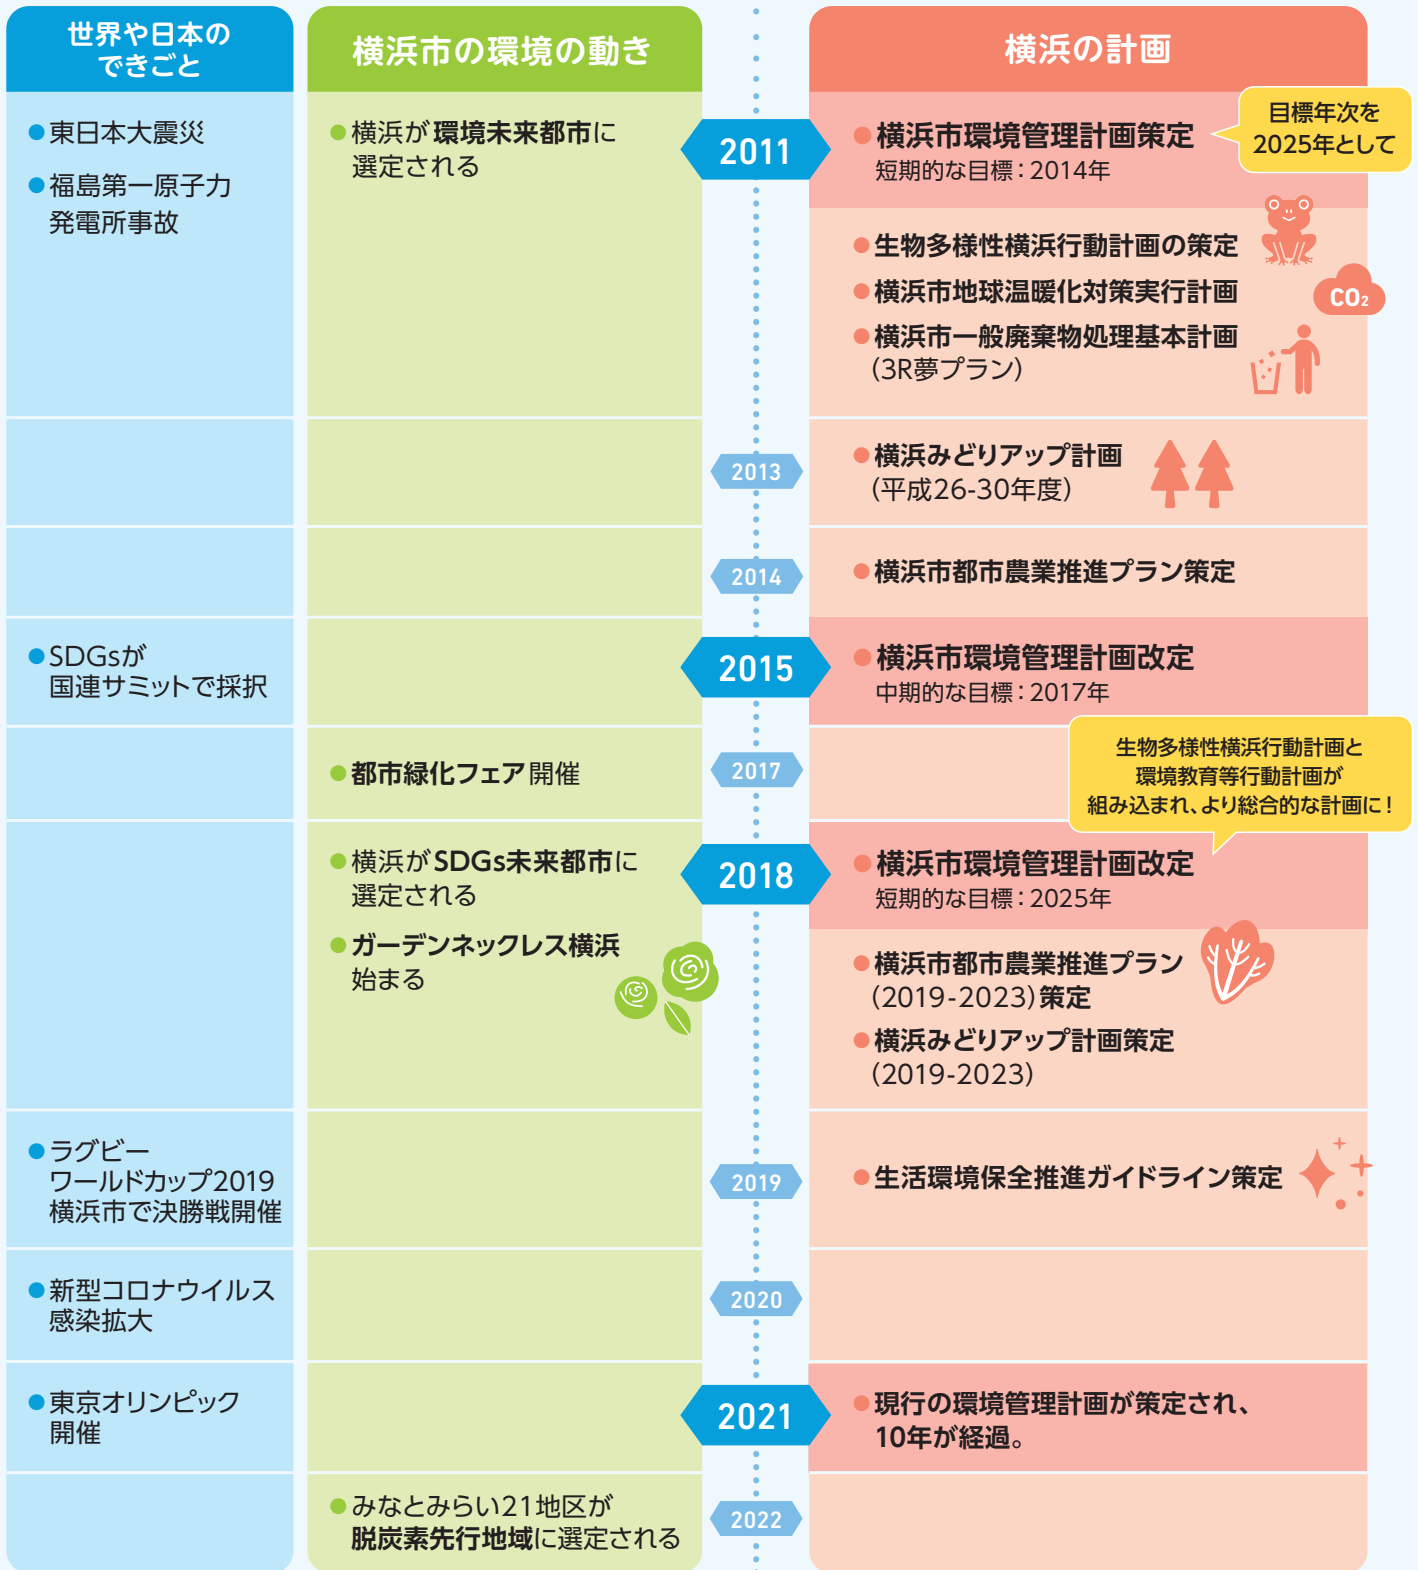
| 世界や日本のできごと | 横浜市の環境の動き | 年 | 横浜の計画 |
|---|---|---|---|
| ●東日本大震災 ●福島第一原子力発電所事故 | ●横浜が環境未来都市に選定される | 2011 | ●横浜市環境管理計画策定 短期的な目標：2014年 目標年次を2025年として ●生物多様性横浜行動計画の策定 ●横浜市地球温暖化対策実行計画 ●横浜市一般廃棄物処理基本計画（3R夢プラン） $CO_2$ |
| | | 2013 | ●横浜みどりアップ計画（平成26-30年度） |
| | | 2014 | ●横浜市都市農業推進プラン策定 |
| ●SDGsが国連サミットで採択 | | 2015 | ●横浜市環境管理計画改定 中期的な目標：2017年 |
| | ●都市緑化フェア開催 | 2017 | 生物多様性横浜行動計画と環境教育等行動計画が組み込まれ、より総合的な計画に！ |
| | ●横浜がSDGs未来都市に選定される ●ガーデンネックレス横浜始まる | 2018 | ●横浜市環境管理計画改定 短期的な目標：2025年 ●横浜市都市農業推進プラン（2019-2023）策定 ●横浜みどりアップ計画策定（2019-2023） |
| ●ラグビーワールドカップ2019横浜市で決勝戦開催 | | 2019 | ●生活環境保全推進ガイドライン策定 |
| ●新型コロナウイルス感染拡大 | | 2020 | |
| ●東京オリンピック開催 | | 2021 | ●現行の環境管理計画が策定され、10年が経過。 |
| | ●みなとみらい21地区が脱炭素先行地域に選定される | 2022 | |